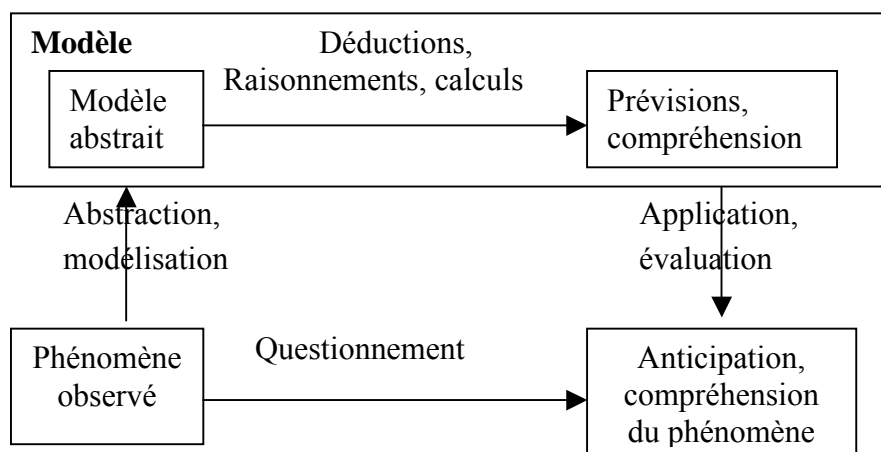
**Modèle**

Déductions, Raisonnements, calculs

Modèle abstrait

Prévisions, compréhension

Abstraction, modélisation

Application, évaluation

Phénomène observé

Questionnement

Anticipation, compréhension du phénomène